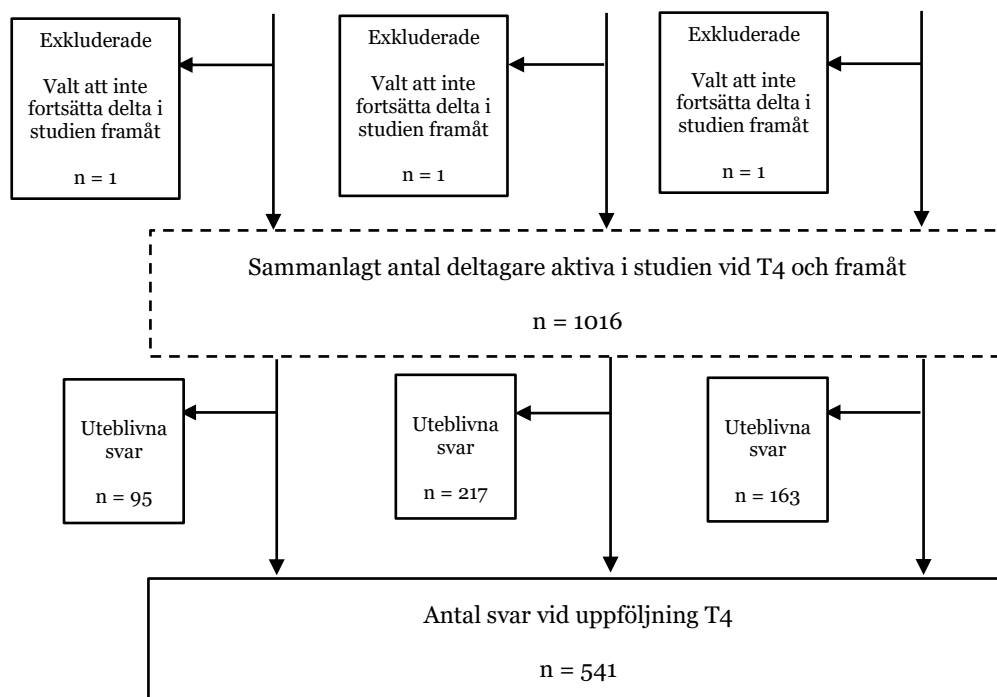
Exkluderade

Valt att inte fortsätta delta i studien framåt

n = 1

Exkluderade

Valt att inte fortsätta delta i studien framåt

n = 1

Exkluderade

Valt att inte fortsätta delta i studien framåt

n = 1

Sammanlagt antal deltagare aktiva i studien vid T4 och framåt

n = 1016

Uteblivna svar

n = 95

Uteblivna svar

n = 217

Uteblivna svar

n = 163

Antal svar vid uppföljning T4

n = 541